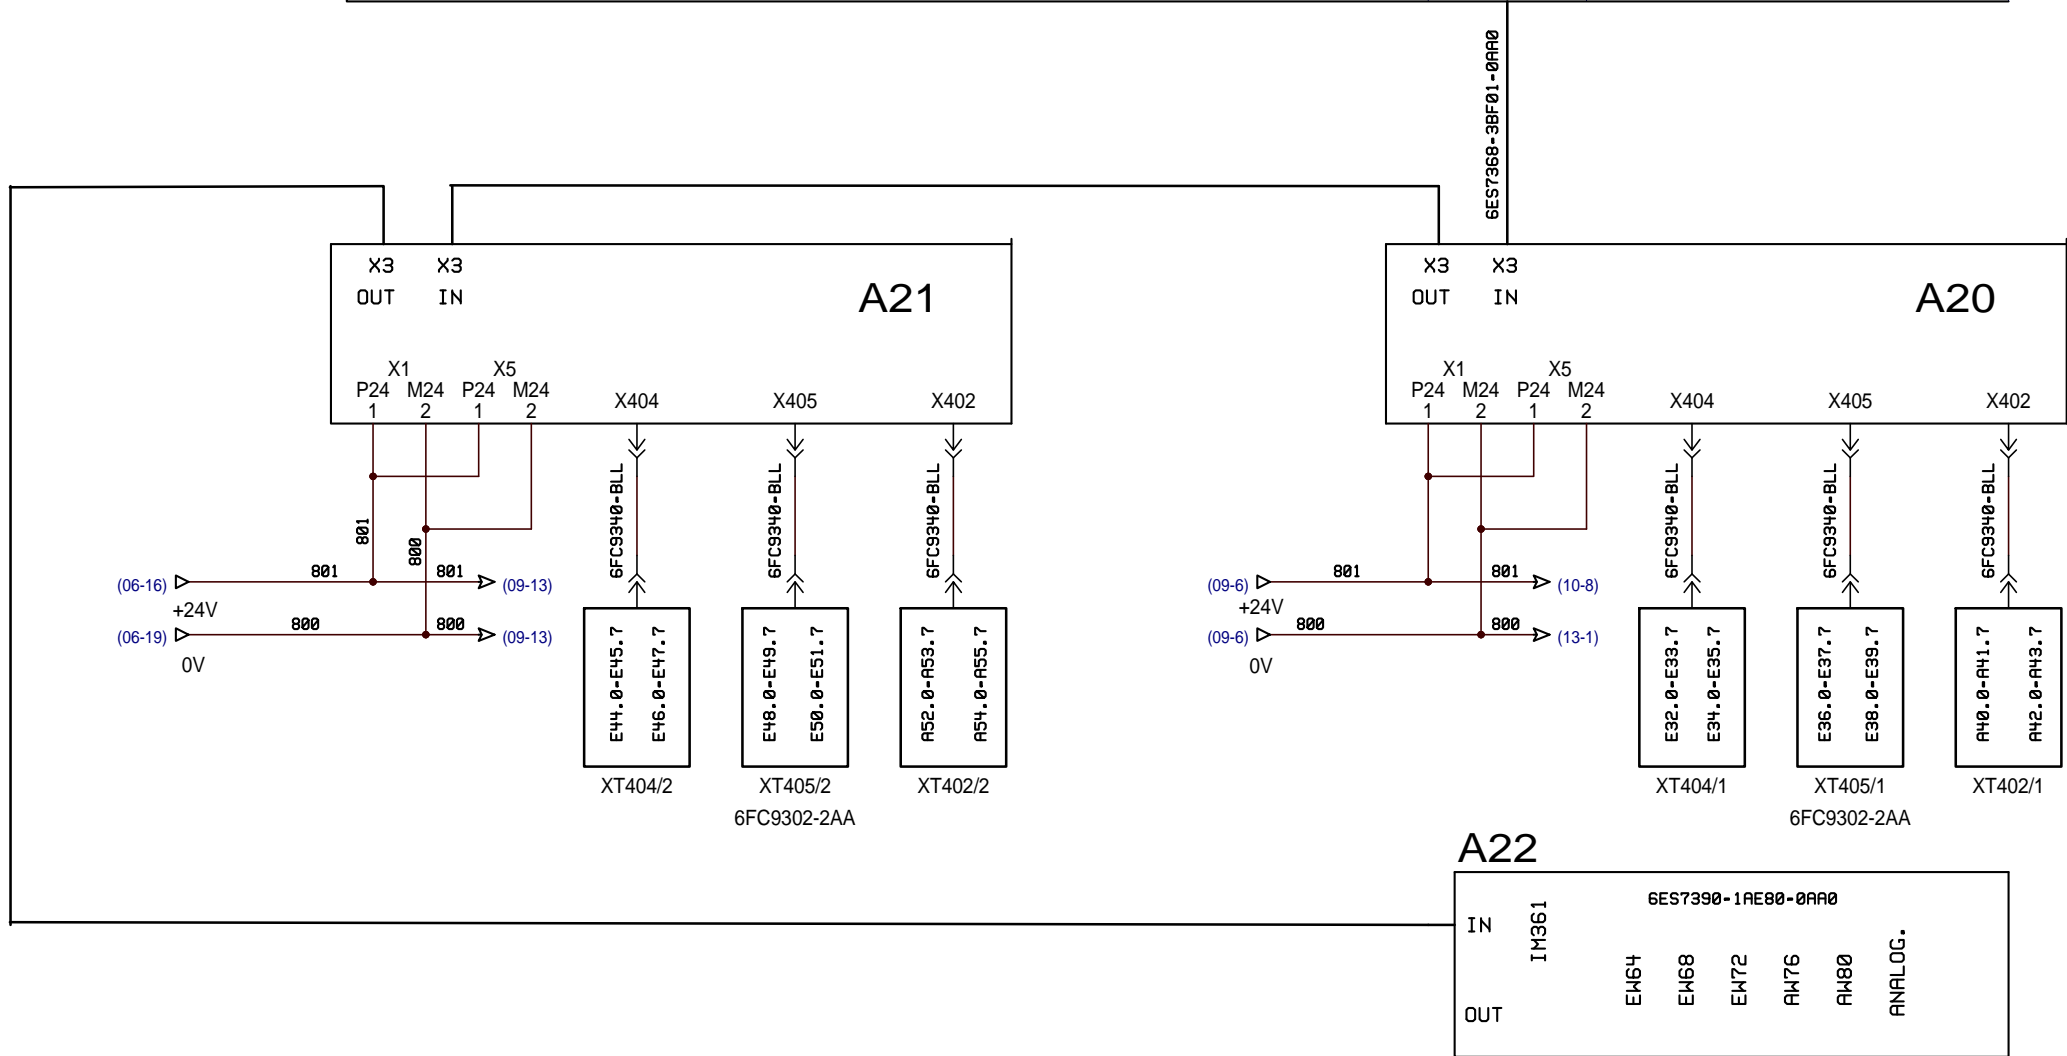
6ES7368-3BF01-0AA0

X3 OUT
X3 IN
A21
X1
X5
P24 1
M24 2
P24 1
M24 2
X404
X405
X402
6FC9340-BLL
6FC9340-BLL
6FC9340-BLL
801
800
(06-16)
801
801
(09-13)
+24V
(06-19)
800
800
(09-13)
0V
E44.0-E45.7
E46.0-E47.7
E48.0-E49.7
E50.0-E51.7
A52.0-A53.7
A54.0-A55.7
XT404/2
XT405/2
XT402/2
6FC9302-2AA

X3 OUT
X3 IN
A20
X1
X5
P24 1
M24 2
P24 1
M24 2
X404
X405
X402
6FC9340-BLL
6FC9340-BLL
6FC9340-BLL
(09-6)
801
801
(10-8)
+24V
(09-6)
800
800
(13-1)
0V
E32.0-E33.7
E34.0-E35.7
E36.0-E37.7
E38.0-E39.7
A40.0-A41.7
A42.0-A43.7
XT404/1
XT405/1
XT402/1
6FC9302-2AA

A22
6ES7390-1AE80-0AA0
IN
IM361
EW64
EW68
EW72
AW76
AW80
ANALOG.
OUT